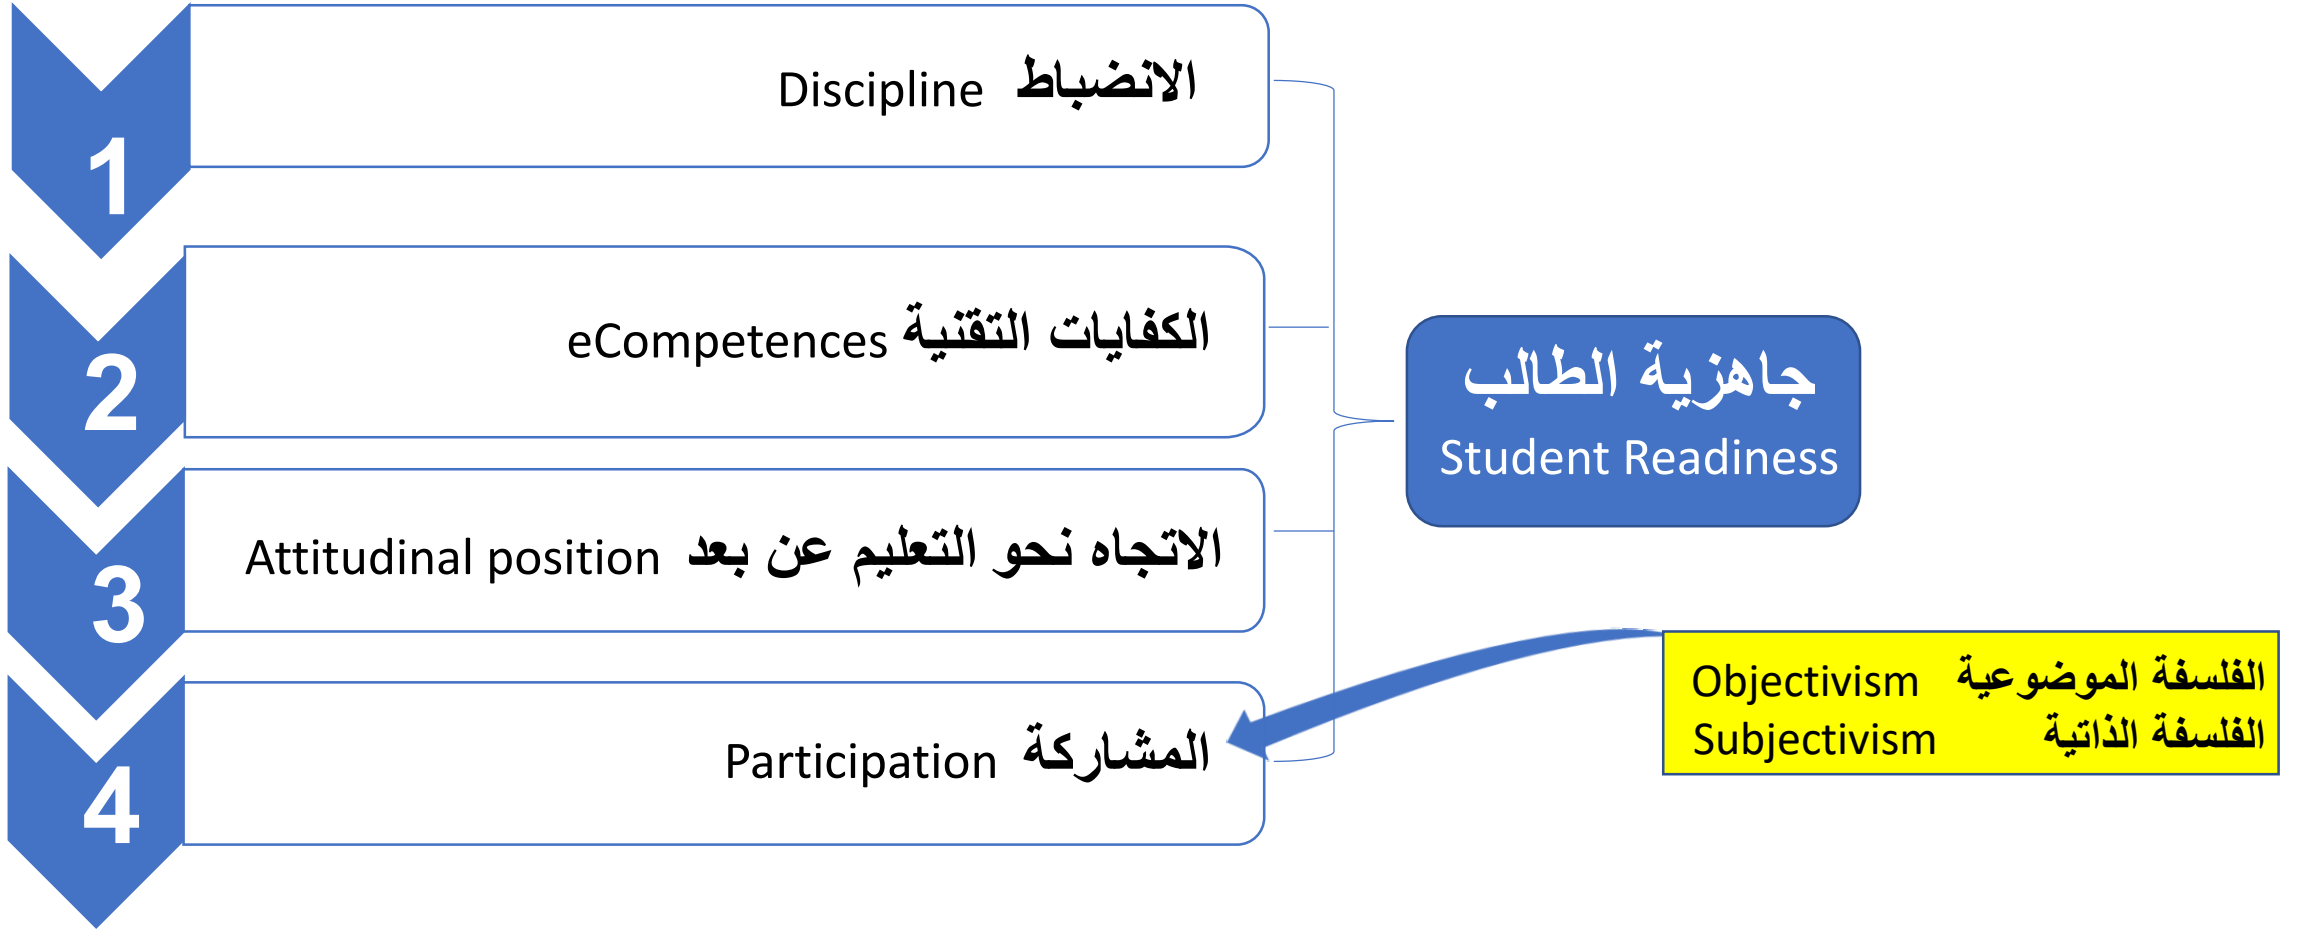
1
الانضباط Discipline

2
الكفايات التقنية eCompetences

3
الاتجاه نحو التعليم عن بعد Attitudinal position

4
المشاركة Participation

جاهزية الطالب
Student Readiness

الفلسفة الموضوعية Objectivism
الفلسفة الذاتية Subjectivism